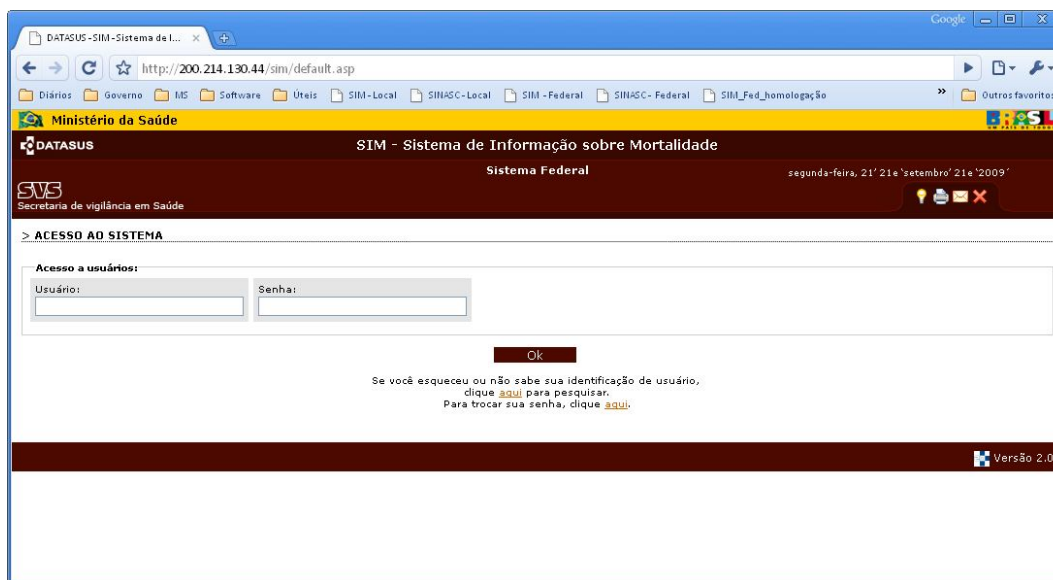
DATASUS-SIM-Sistema de I... ×

Google

http://200.214.130.44/sim/default.asp

Diários Governo MS Software Úteis SIM-Local SINASC-Local SIM-Federal SINASC-Federal SIM_Fed_homologação » Outros favoritos

Ministério da Saúde

BRASIL UM PAÍS DE TODOS

DATASUS

SIM - Sistema de Informação sobre Mortalidade

Sistema Federal

segunda-feira, 21' 21e 'setembro' 21e '2009'

SVS
Secretaria de vigilância em Saúde

> ACESSO AO SISTEMA

Acesso a usuários:

Usuário:

Senha:

Ok

Se você esqueceu ou não sabe sua identificação de usuário, clique aqui para pesquisar.
Para trocar sua senha, clique aqui.

Versão 2.0